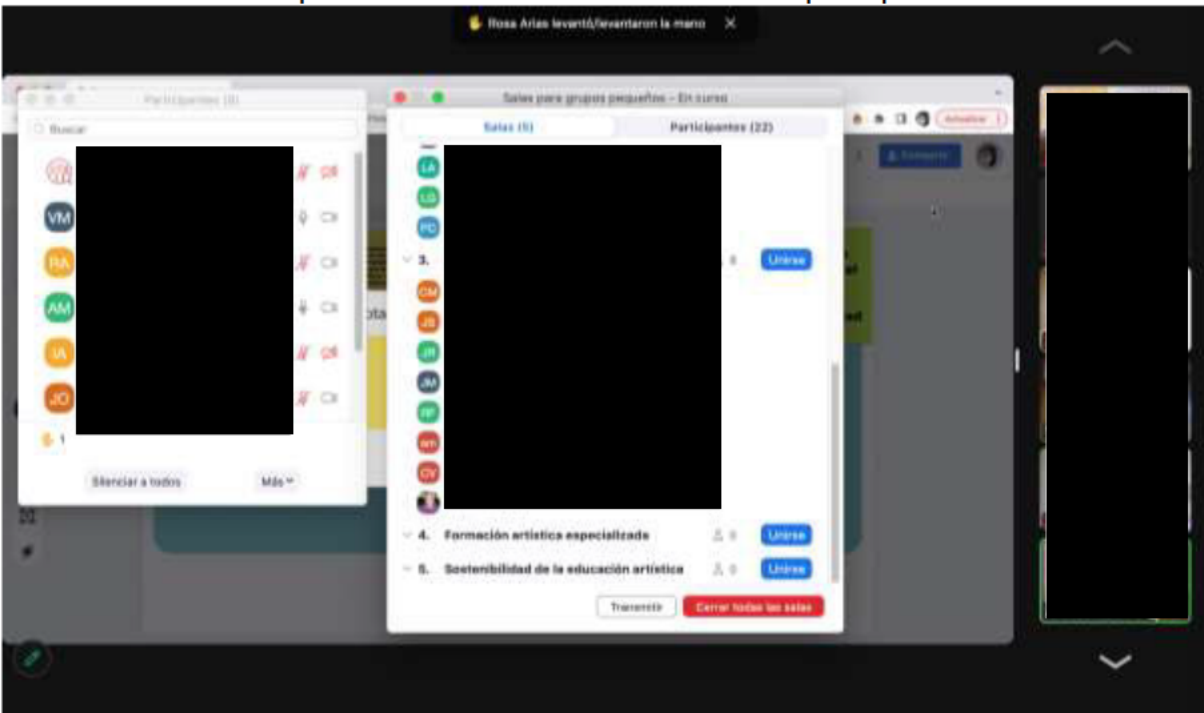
Rosa Arias levantó/levantaron la mano ✕

Participantes (8)

Buscar

VM

RA

AM

IA

JO

1

Silenciar a todos

Más

Salas para grupos pequeños - En curso

Salas (5)

Participantes (22)

LA

LG

PC

3.

0

Unirse

CM

JB

JR

JM

RP

WR

CV

4. Formación artística especializada

0

Unirse

5. Sostenibilidad de la educación artística

0

Unirse

Transmitir

Cerrar todas las salas

Actualizar

Compartir